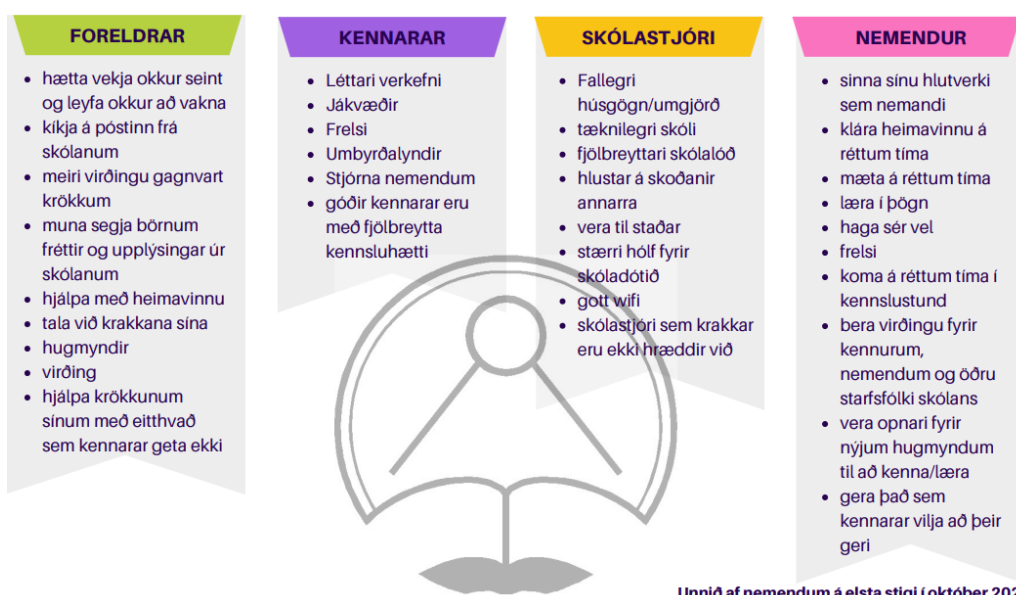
FORELDRAR

- hætta vekja okkur seint og leyfa okkur að vakna
- kíkja á póstinn frá skólanum
- meiri virðingu gagnvart krökkum
- muna segja börnum fréttir og upplýsingar úr skólanum
- hjálpa með heimavinnu
- tala við krakkana sína
- hugmyndir
- virðing
- hjálpa krökkunum sínum með eitthvað sem kennarar geta ekki

KENNARAR

- Léttari verkefni
- Jákvæðir
- Frelsi
- Umbyrðalyndir
- Stjórna nemendum
- góðir kennarar eru með fjölbreytta kennsluhætti

SKÓLASTJÓRI

- Fallegri húsgögn/umgjörð
- tæknilegri skóli
- fjölbreyttari skólalóð
- hlustar á skoðanir annarra
- vera til staðar
- stærri hólf fyrir skóladótið
- gott wifi
- skólastjóri sem krakkar eru ekki hræddir við

NEMENDUR

- sinna sínu hlutverki sem nemandi
- klára heimavinnu á réttum tíma
- mæta á réttum tíma
- læra í þögn
- haga sér vel
- frelsi
- koma á réttum tíma í kennslustund
- bera virðingu fyrir kennurum, nemendum og öðru starfsfólki skólans
- vera opnari fyrir nýjum hugmyndum til að kenna/læra
- gera það sem kennarar vilja að þeir geri

Unnið af nemendum á elsta stigi í október 20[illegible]